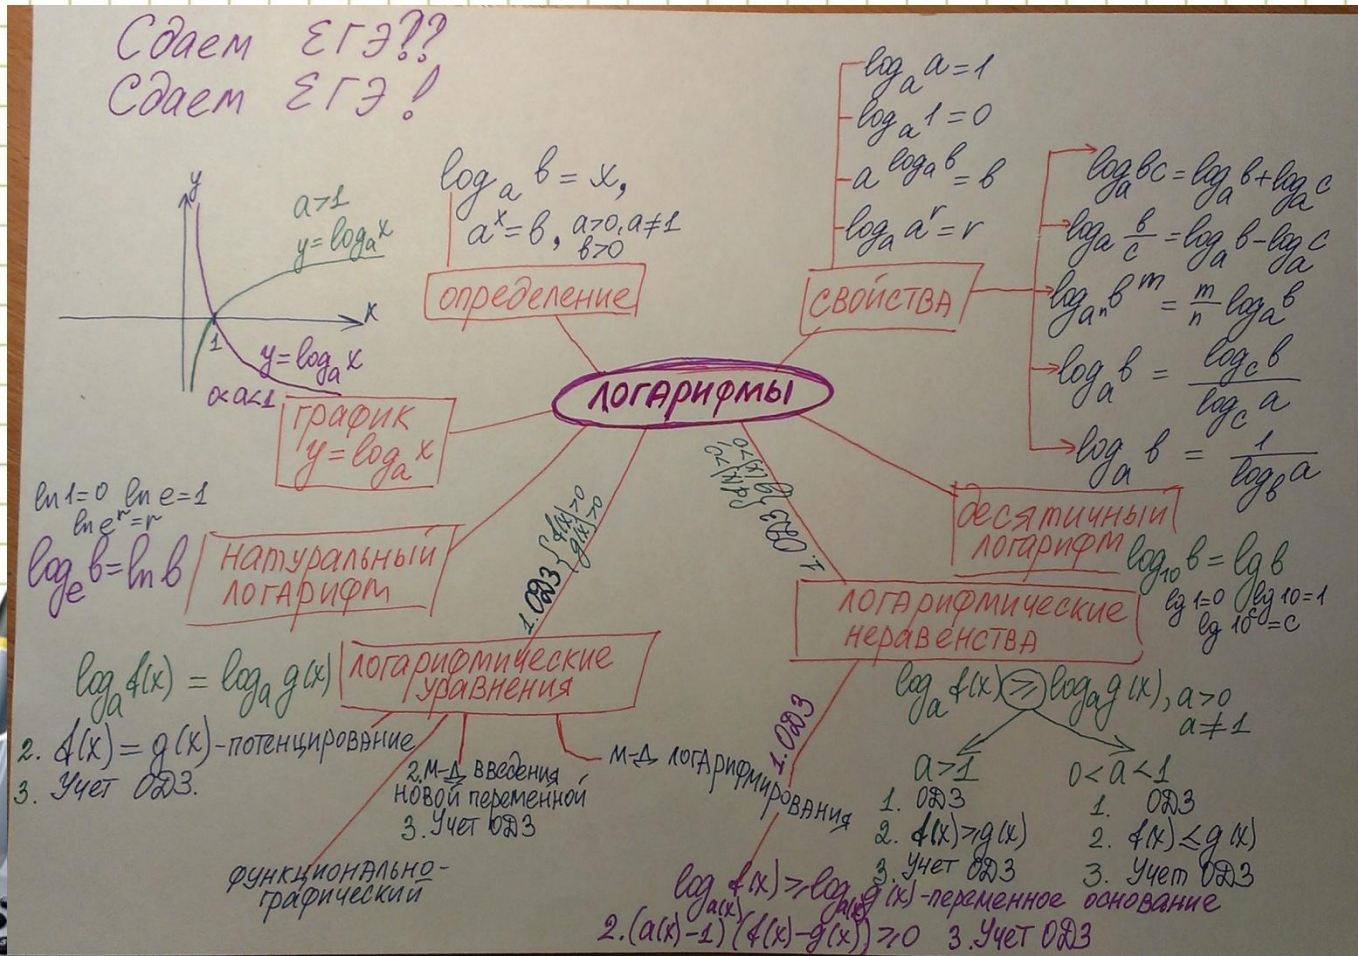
Сдаем ЕГЭ??
Сдаем ЕГЭ!

$\log_a b = x$,
$a^x = b$, $a>0, a\neq 1$, $b>0$
определение

$\log_a a = 1$
$\log_a 1 = 0$
$a^{\log_a b} = b$
$\log_a a^r = r$
свойства

$\log_a bc = \log_a b + \log_a c$
$\log_a \frac{b}{c} = \log_a b - \log_a c$
$\log_{a^n} b^m = \frac{m}{n}\log_a b$
$\log_a b = \frac{\log_c b}{\log_c a}$
$\log_a b = \frac{1}{\log_b a}$

$a>1$
$y=\log_a x$
$y$
$x$
1
$y=\log_a x$
$0<a<1$
график $y=\log_a x$

логарифмы

$\ln 1 = 0$ $\ln e = 1$
$\ln e^r = r$
$\log_e b = \ln b$
натуральный логарифм

1. ОДЗ $\begin{cases} f(x)>0 \\ g(x)>0 \end{cases}$

1. ОДЗ $\begin{cases} f(x)>0 \\ g(x)>0 \end{cases}$

десятичный логарифм
$\log_{10} b = \lg b$
$\lg 1 = 0$ $\lg 10 = 1$
$\lg 10^c = c$

логарифмические неравенства

$\log_a f(x) = \log_a g(x)$
логарифмические уравнения
2. $f(x) = g(x)$ - потенцирование
3. Учет ОДЗ.

2. М-д введения новой переменной
3. Учет ОДЗ

М-д логарифмирования

функционально-графический

1. ОДЗ

$\log_a f(x) \geq \log_a g(x)$, $a>0$, $a\neq 1$
$a>1$
1. ОДЗ
2. $f(x) \geq g(x)$
3. Учет ОДЗ
$0<a<1$
1. ОДЗ
2. $f(x) \leq g(x)$
3. Учет ОДЗ

$\log_{a(x)} f(x) \geq \log_{a(x)} g(x)$ - переменное основание
2. $(a(x)-1)(f(x)-g(x)) \geq 0$ 3. Учет ОДЗ